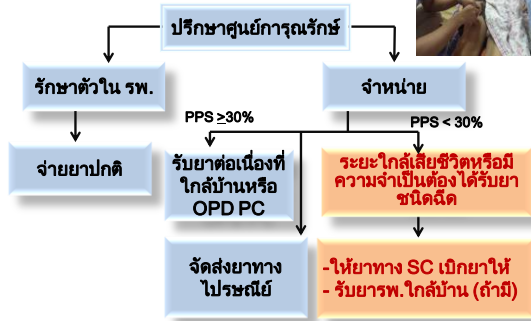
ปรึกษาศูนย์การุณรักษ์

รักษาตัวใน รพ.

จำหน่าย

จ่ายยาปกติ

PPS $\geq$30%

PPS < 30%

รับยาต่อเนื่องที่ใกล้บ้านหรือ OPD PC

ระยะใกล้เสียชีวิตหรือมีความจำเป็นต้องได้รับยาชนิดฉีด

จัดส่งยาทางไปรษณีย์

-ให้ยาทาง SC เบิกยาให้
- รับยารพ.ใกล้บ้าน (ถ้ามี)